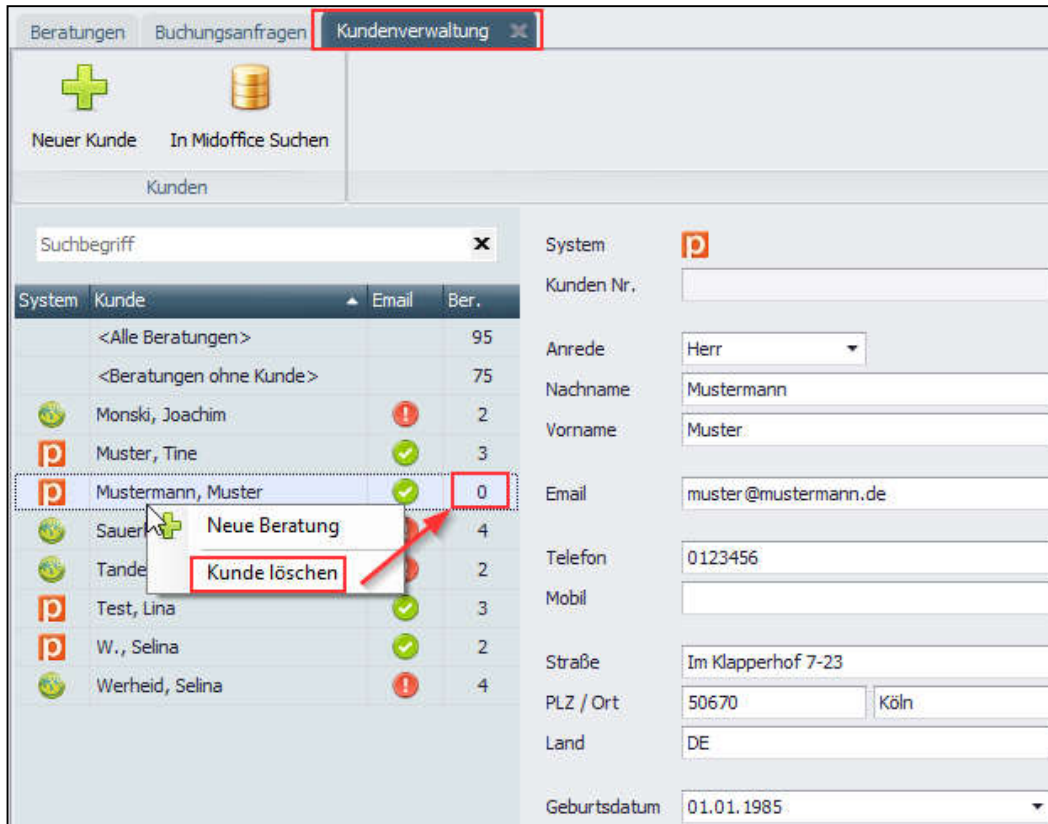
Beratungen | Buchungsanfragen | Kundenverwaltung

Neuer Kunde
In Midoffice Suchen
Kunden

Suchbegriff

| System | Kunde | Email | Ber. |
|---|---|---|---|
| | <Alle Beratungen> | | 95 |
| | <Beratungen ohne Kunde> | | 75 |
| | Monski, Joachim | | 2 |
| p | Muster, Tine | | 3 |
| p | Mustermann, Muster | | 0 |
| | Sauer | | 4 |
| | Tande | | 2 |
| p | Test, Lina | | 3 |
| p | W., Selina | | 2 |
| | Werheid, Selina | | 4 |

Neue Beratung
Kunde löschen

System p
Kunden Nr.
Anrede Herr
Nachname Mustermann
Vorname Muster
Email muster@mustermann.de
Telefon 0123456
Mobil
Straße Im Klapperhof 7-23
PLZ / Ort 50670 Köln
Land DE
Geburtsdatum 01.01.1985